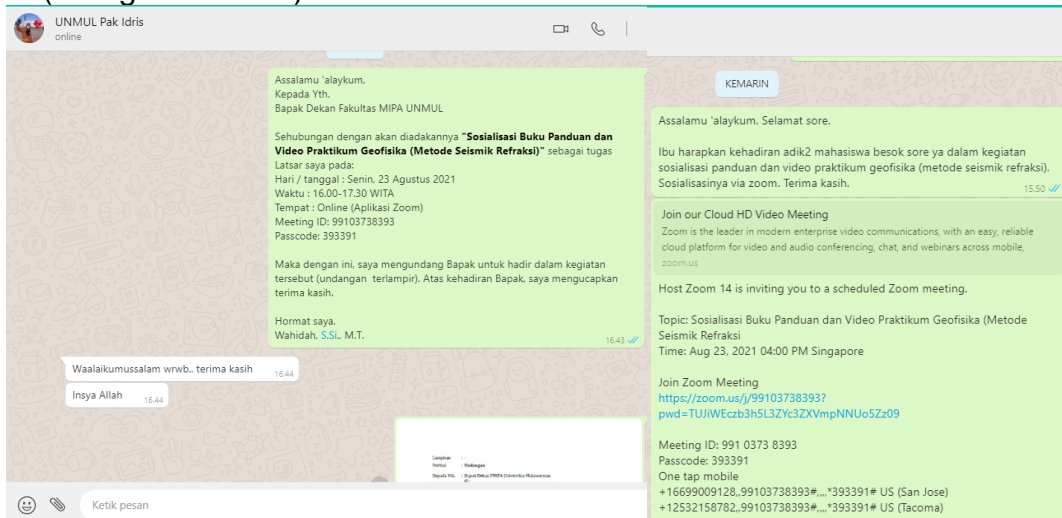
UNMUL Pak Idris
online

Assalamu 'alaykum,
Kepada Yth.
Bapak Dekan Fakultas MIPA UNMUL

Sehubungan dengan akan diadakannya **"Sosialisasi Buku Panduan dan Video Praktikum Geofisika (Metode Seismik Refraksi)"** sebagai tugas Latsar saya pada:
Hari / tanggal : Senin, 23 Agustus 2021
Waktu : 16.00-17.30 WITA
Tempat : Online (Aplikasi Zoom)
Meeting ID: 99103738393
Passcode: 393391

Maka dengan ini, saya mengundang Bapak untuk hadir dalam kegiatan tersebut (undangan terlampir). Atas kehadiran Bapak, saya mengucapkan terima kasih.

Hormat saya,
Wahidah, S.Si., M.T.
16.43

Waalaikumussalam wrwb.. terima kasih 16.44

Insya Allah 16.44

Lampiran :
Perihal : Undangan
Kepada Yth. : Bapak Dekan FMIPA Universitas Mulawarman

Ketik pesan

KEMARIN

Assalamu 'alaykum. Selamat sore.

Ibu harapkan kehadiran adik2 mahasiswa besok sore ya dalam kegiatan sosialisasi panduan dan video praktikum geofisika (metode seismik refraksi). Sosialisasinya via zoom. Terima kasih.
15.50

Join our Cloud HD Video Meeting
Zoom is the leader in modern enterprise video communications, with an easy, reliable cloud platform for video and audio conferencing, chat, and webinars across mobile,
zoom.us

Host Zoom 14 is inviting you to a scheduled Zoom meeting.

Topic: Sosialisasi Buku Panduan dan Video Praktikum Geofisika (Metode Seismik Refraksi
Time: Aug 23, 2021 04:00 PM Singapore

Join Zoom Meeting
https://zoom.us/j/99103738393?pwd=TUJiWEczb3h5L3ZYc3ZXVmpNNUo5Zz09

Meeting ID: 991 0373 8393
Passcode: 393391
One tap mobile
+16699009128,,99103738393#,,,,*393391# US (San Jose)
+12532158782,,99103738393#,,,,*393391# US (Tacoma)